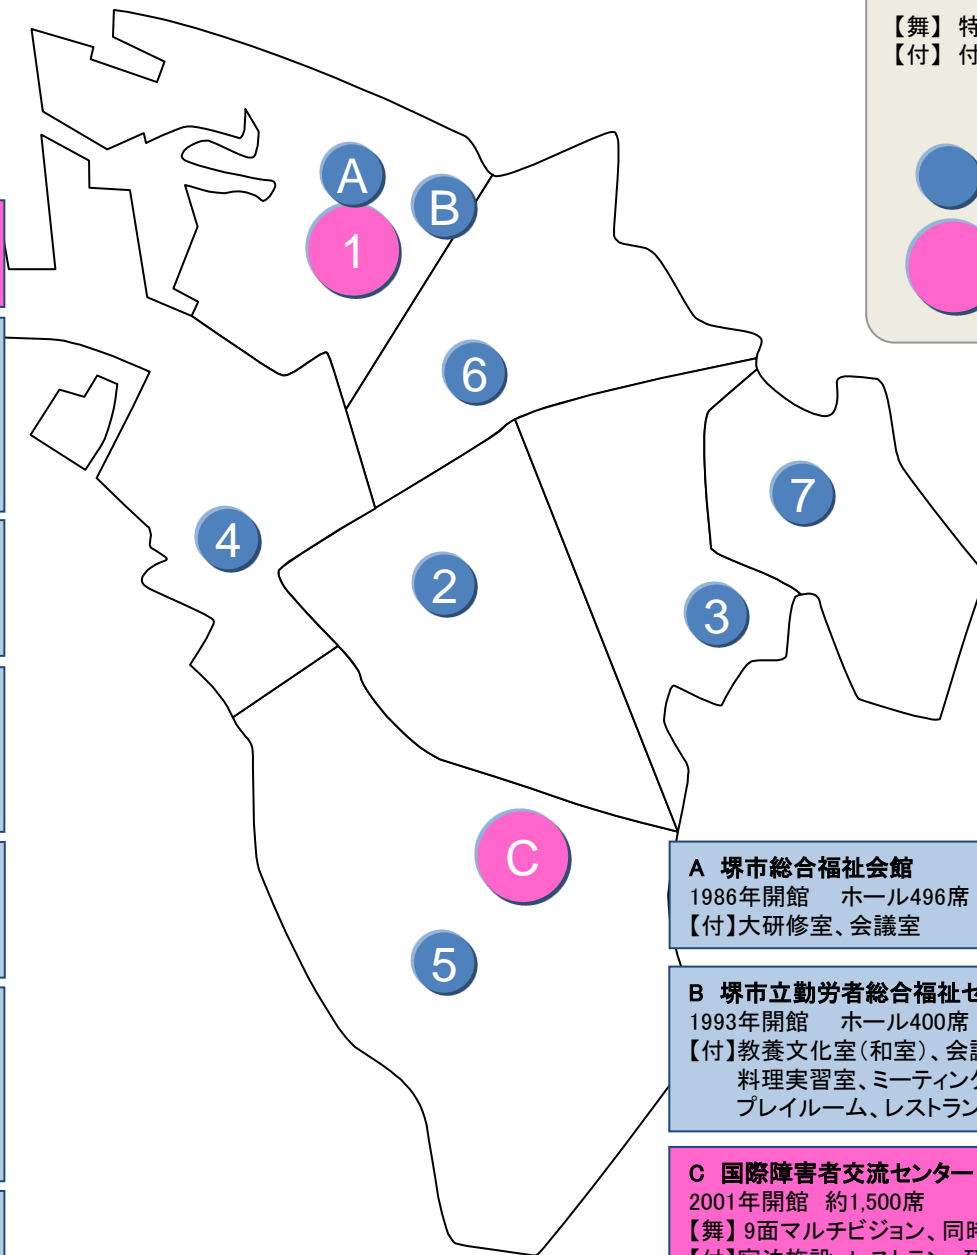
【舞】 特
【付】 付

A
B
1
6
4
2
7
3
C
5

A 堺市総合福祉会館
1986年開館　ホール496席
【付】大研修室、会議室

B 堺市立勤労者総合福祉セ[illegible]
1993年開館　ホール400席
【付】教養文化室（和室）、会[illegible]
料理実習室、ミーティン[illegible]
プレイルーム、レストラン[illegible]

C 国際障害者交流センター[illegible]
2001年開館　約1,500席
【舞】9面マルチビジョン、同時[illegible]
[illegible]